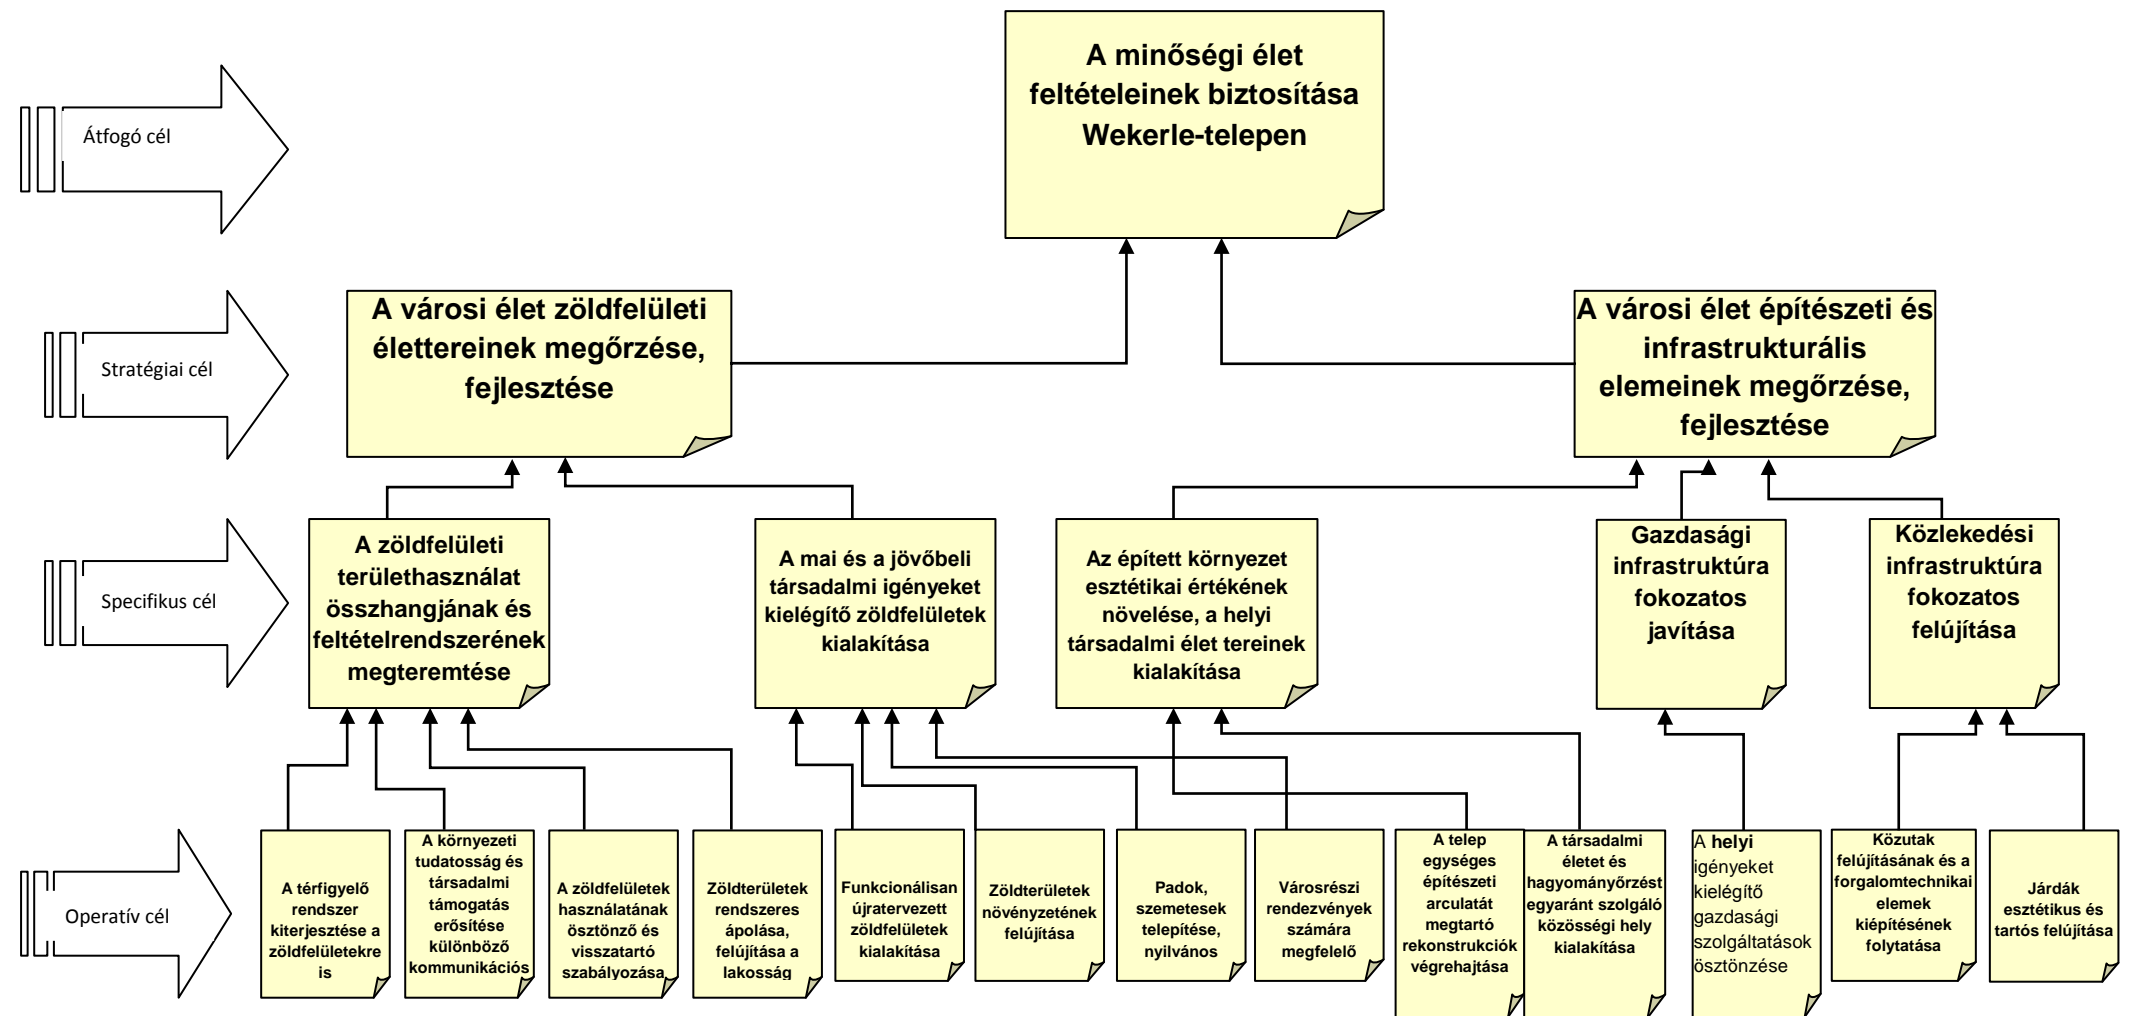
Átfogó cél

A minőségi élet feltételeinek biztosítása Wekerle-telepen

Stratégiai cél

A városi élet zöldfelületi élettereinek megőrzése, fejlesztése

A városi élet építészeti és infrastrukturális elemeinek megőrzése, fejlesztése

Specifikus cél

A zöldfelületi területhasználat összhangjának és feltételrendszerének megteremtése

A mai és a jövőbeli társadalmi igényeket kielégítő zöldfelületek kialakítása

Az épített környezet esztétikai értékének növelése, a helyi társadalmi élet tereinek kialakítása

Gazdasági infrastruktúra fokozatos javítása

Közlekedési infrastruktúra fokozatos felújítása

Operatív cél

A térfigyelő rendszer kiterjesztése a zöldfelületekre is

A környezeti tudatosság és társadalmi támogatás erősítése különböző kommunikációs

A zöldfelületek használatának ösztönző és visszatartó szabályozása

Zöldterületek rendszeres ápolása, felújítása a lakosság

Funkcionálisan újratervezett zöldfelületek kialakítása

Zöldterületek növényzetének felújítása

Padok, szemetesek telepítése, nyilvános

Városrészi rendezvények számára megfelelő

A telep egységes építészeti arculatát megtartó rekonstrukciók végrehajtása

A társadalmi életet és hagyományőrzést egyaránt szolgáló közösségi hely kialakítása

A helyi igényeket kielégítő gazdasági szolgáltatások ösztönzése

Közutak felújításának és a forgalomtechnikai elemek kiépítésének folytatása

Járdák esztétikus és tartós felújítása